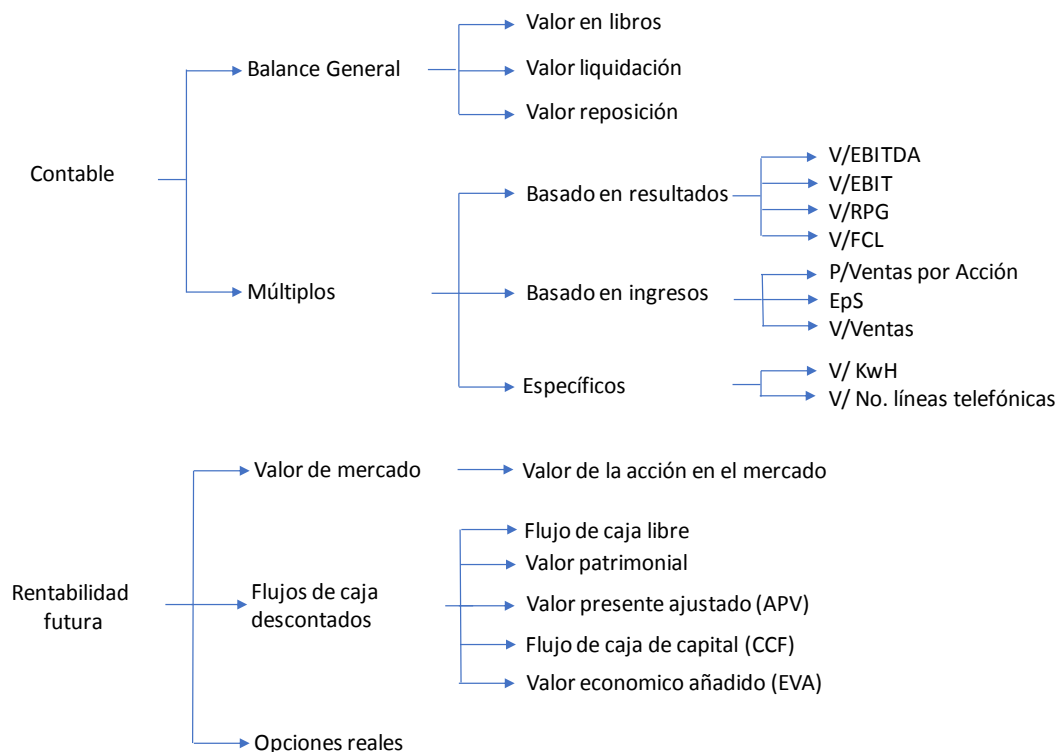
Contable

Balance General

Valor en libros

Valor liquidación

Valor reposición

Múltiplos

Basado en resultados

V/EBITDA

V/EBIT

V/RPG

V/FCL

Basado en ingresos

P/Ventas por Acción

EpS

V/Ventas

Específicos

V/ KwH

V/ No. líneas telefónicas

Rentabilidad futura

Valor de mercado

Valor de la acción en el mercado

Flujos de caja descontados

Flujo de caja libre

Valor patrimonial

Valor presente ajustado (APV)

Flujo de caja de capital (CCF)

Valor economico añadido (EVA)

Opciones reales